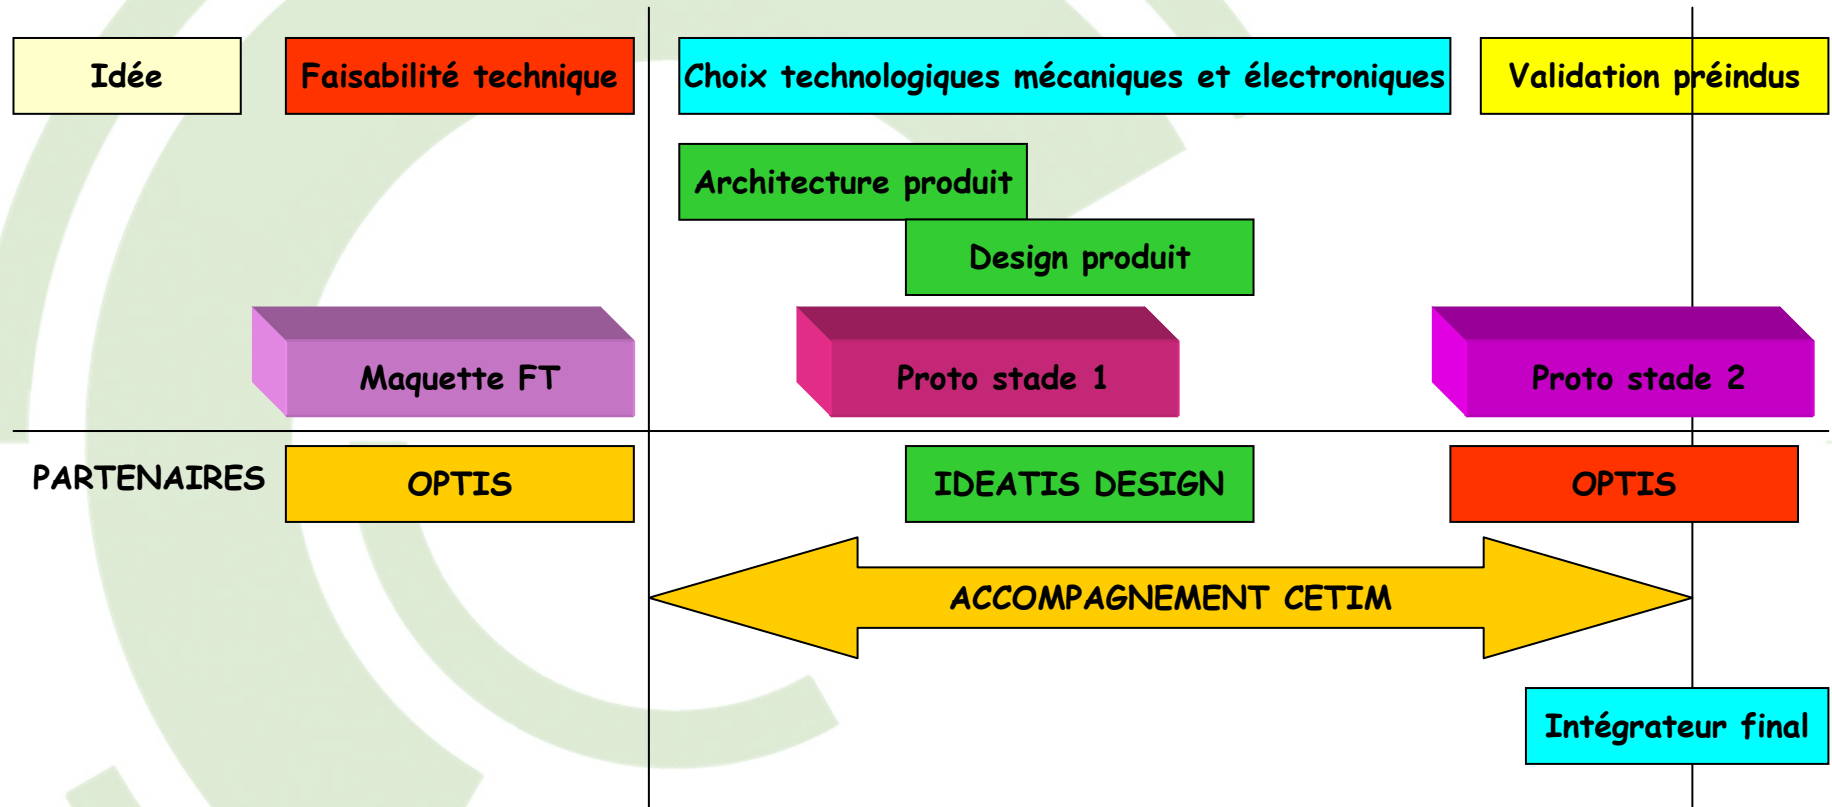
Idée

Faisabilité technique

Choix technologiques mécaniques et électroniques

Validation préindus

Architecture produit

Design produit

Maquette FT

Proto stade 1

Proto stade 2

PARTENAIRES

OPTIS

IDEATIS DESIGN

OPTIS

ACCOMPAGNEMENT CETIM

Intégrateur final